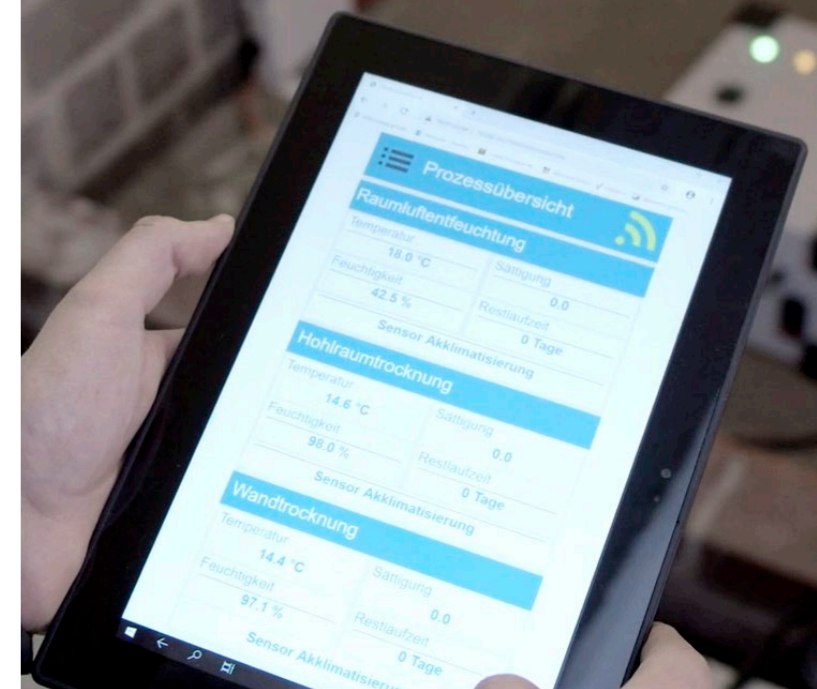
Prozessübersicht

Raumluftentfeuchtung

Temperatur
18.0 °C

Feuchtigkeit
42.5 %

Sättigung
0.0

Restlaufzeit
0 Tage

Sensor Akklimatisierung

Hohlraumtrocknung

Temperatur
14.6 °C

Feuchtigkeit
98.0 %

Sättigung
0.0

Restlaufzeit
0 Tage

Sensor Akklimatisierung

Wandtrocknung

Temperatur
14.4 °C

Feuchtigkeit
97.1 %

Sättigung
0.0

Restlaufzeit
0 Tage

Sensor Akklimatisieru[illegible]